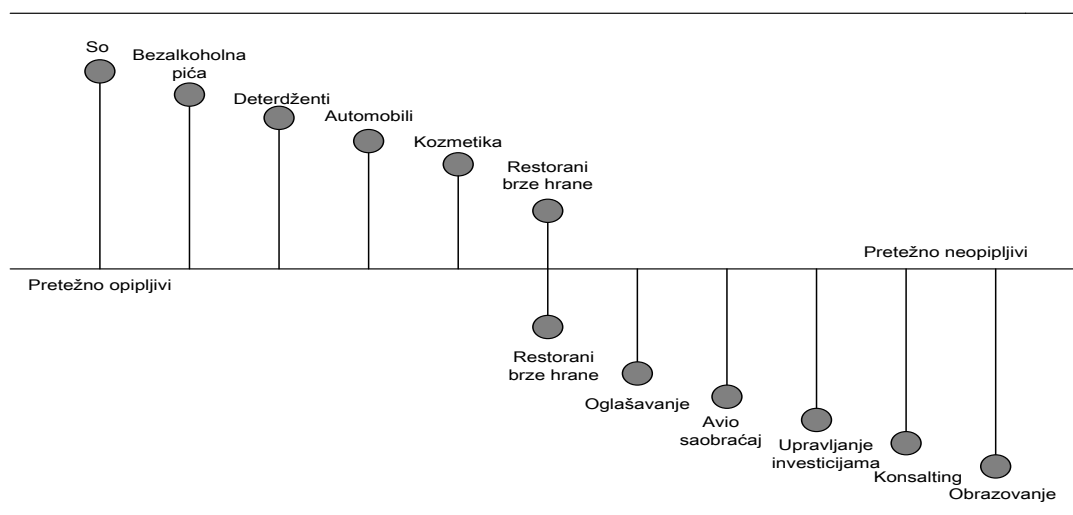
So

Bezalkoholna pića

Deterdženti

Automobili

Kozmetika

Restorani brze hrane

Pretežno neopipljivi

Pretežno opipljivi

Restorani brze hrane

Oglašavanje

Avio saobraćaj

Upravljanje investicijama

Konsalting

Obrazovanje